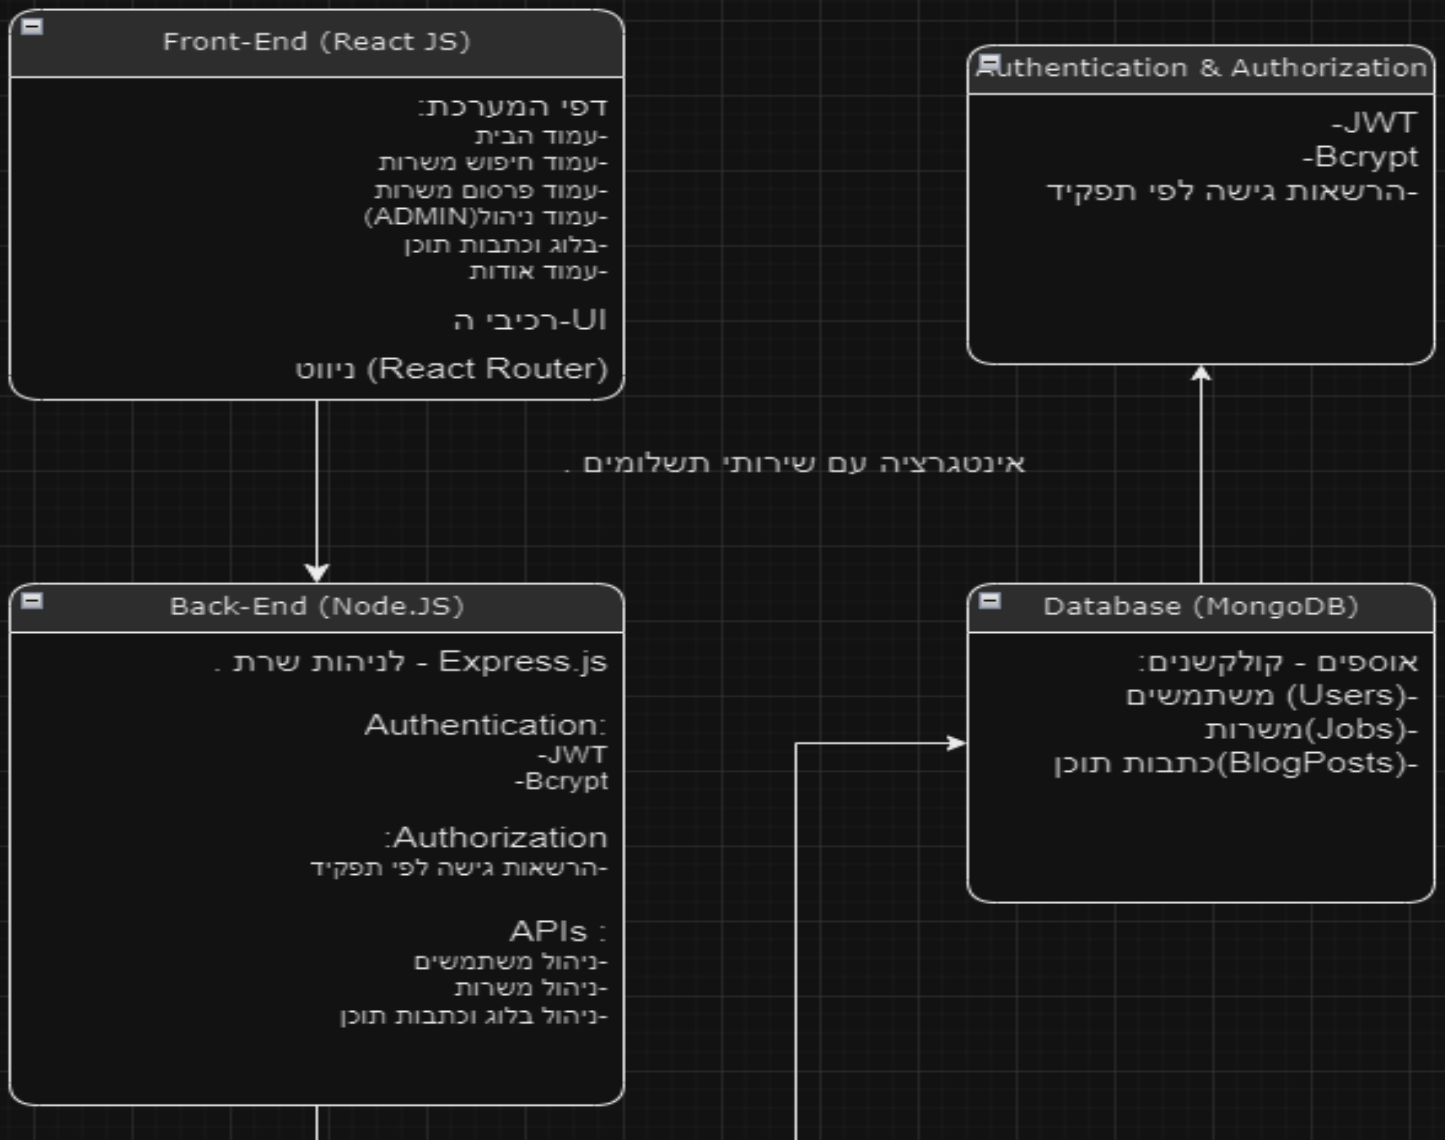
Front-End (React JS)

דפי המערכת:
-עמוד הבית
-עמוד חיפוש משרות
-עמוד פרסום משרות
-עמוד ניהול(ADMIN)
-בלוג וכתבות תוכן
-עמוד אודות

רכיבי ה-UI

ניווט (React Router)

Authentication & Authorization

-JWT
-Bcrypt
-הרשאות גישה לפי תפקיד

אינטגרציה עם שירותי תשלומים .

Back-End (Node.JS)

Express.js - לניהות שרת .

Authentication:
-JWT
-Bcrypt

Authorization:
-הרשאות גישה לפי תפקיד

APIs :
-ניהול משתמשים
-ניהול משרות
-ניהול בלוג וכתבות תוכן

Database (MongoDB)

אוספים - קולקשנים:
-(Users) משתמשים
-(Jobs)משרות
-(BlogPosts)כתבות תוכן